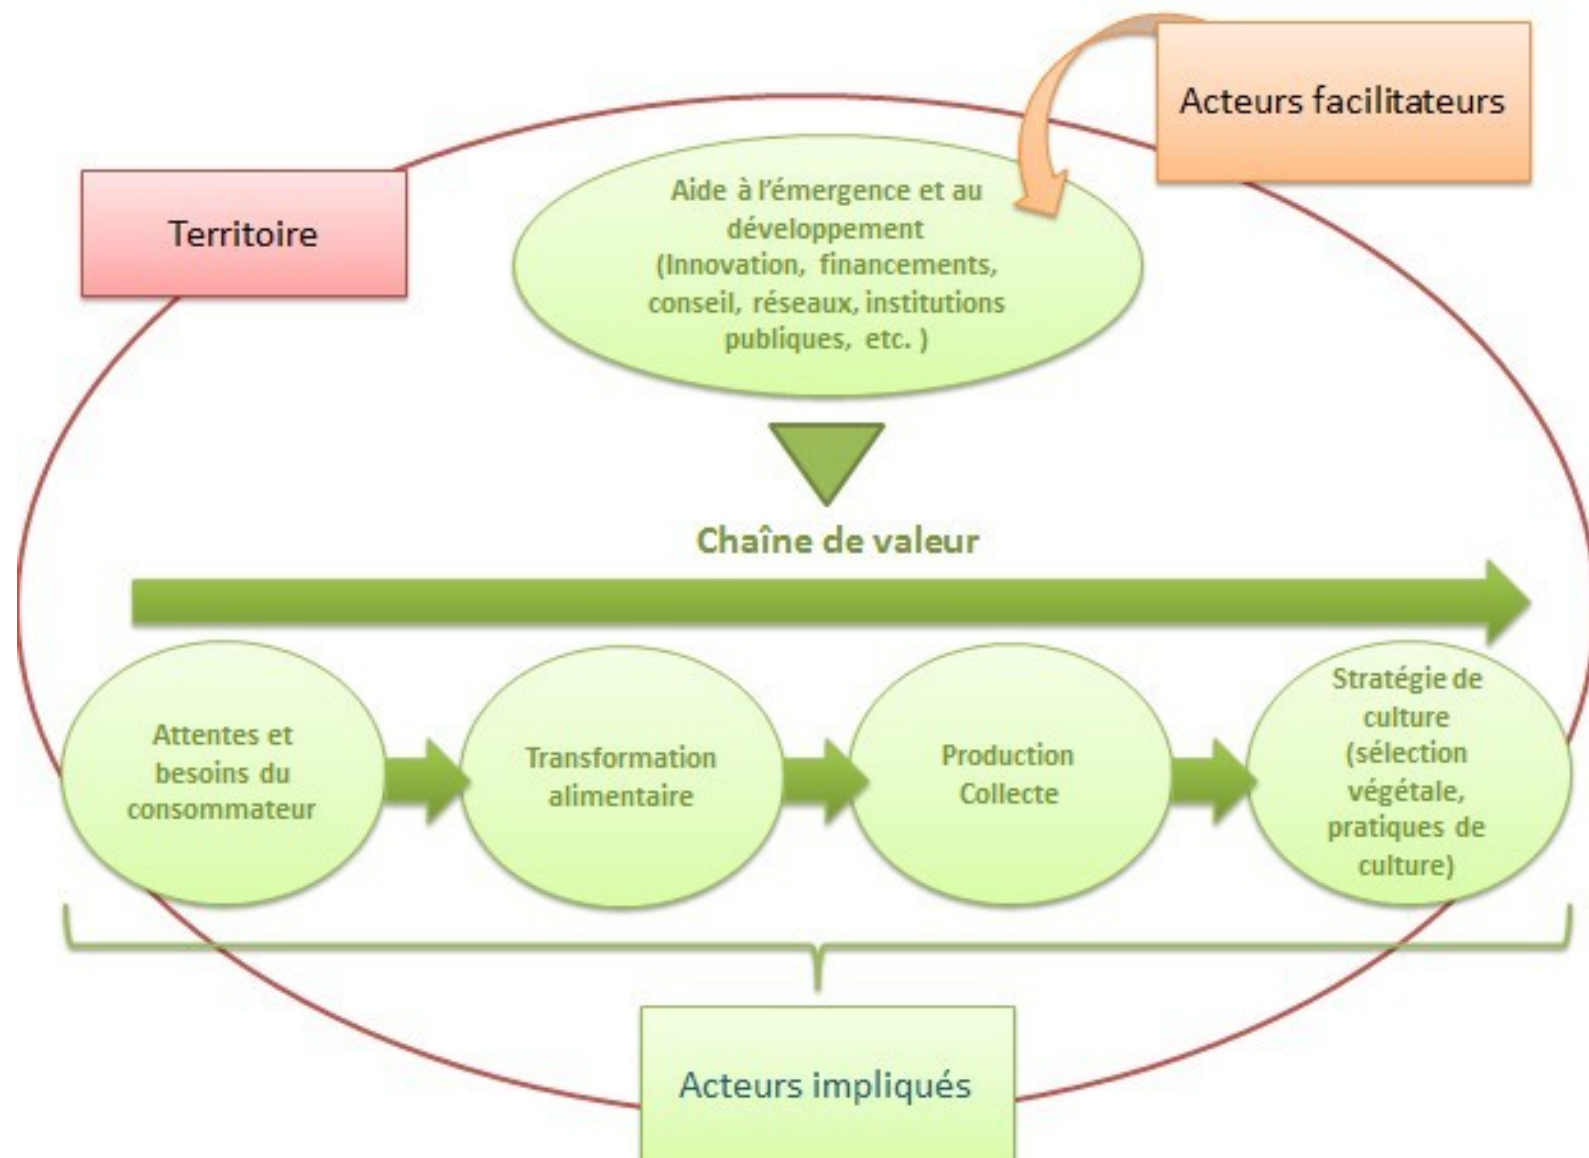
Acteurs facilitateurs

Territoire

Aide à l'émergence et au développement (Innovation, financements, conseil, réseaux, institutions publiques, etc. )

Chaîne de valeur

Attentes et besoins du consommateur

Transformation alimentaire

Production Collecte

Stratégie de culture (sélection végétale, pratiques de culture)

Acteurs impliqués